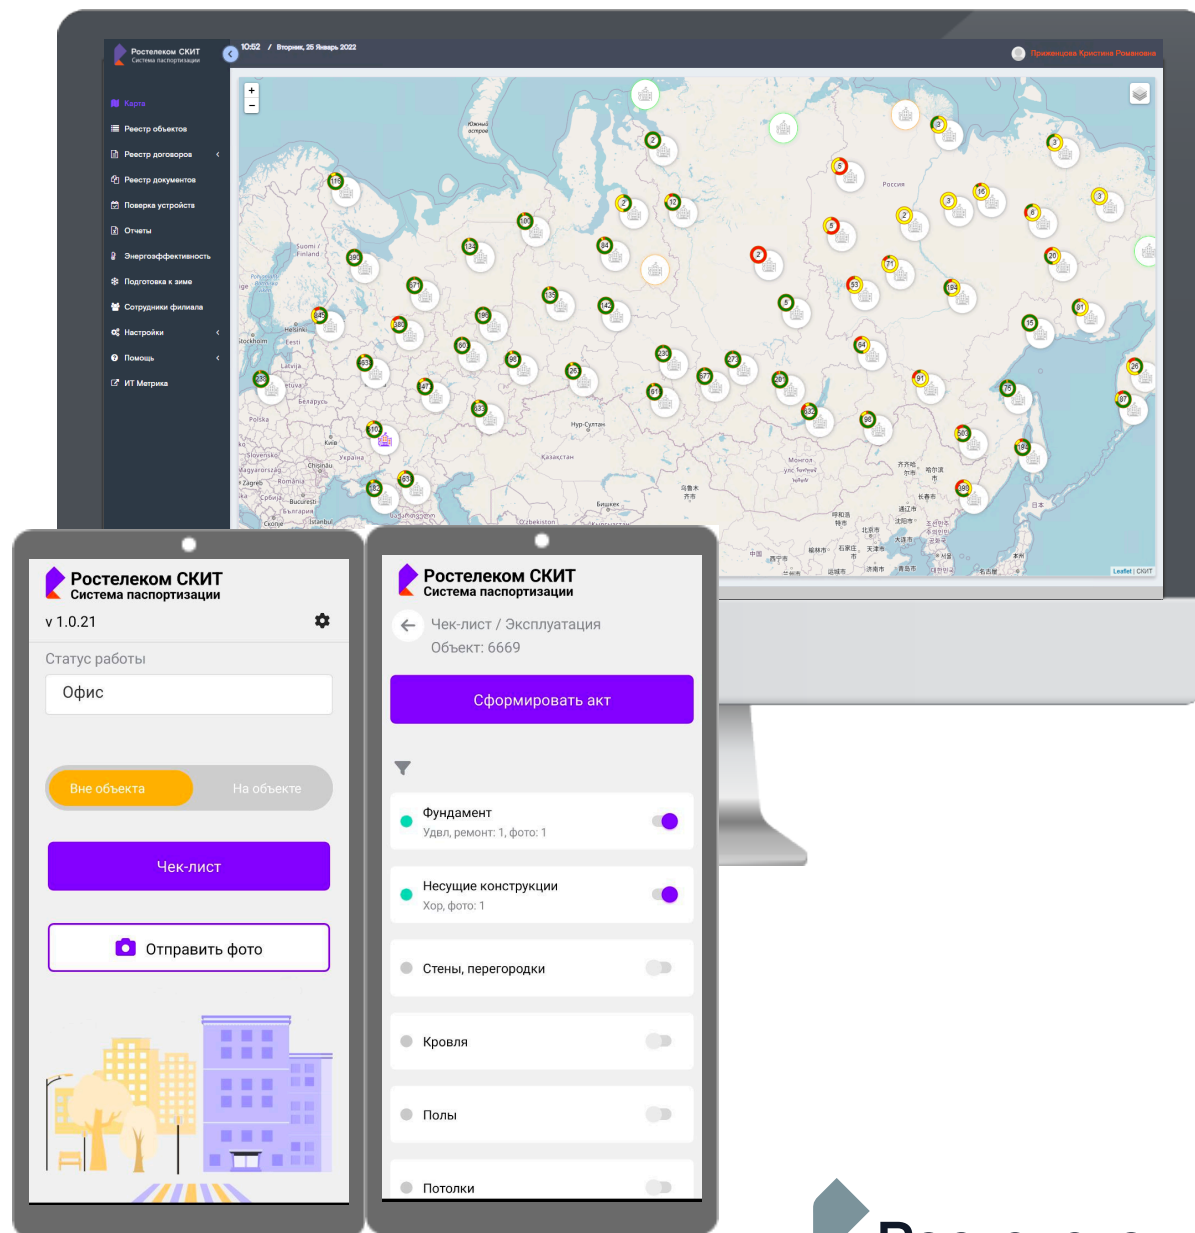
Ростелеком СКИТ
Система паспортизации

10:52 / Вторник, 25 Январь 2022

Прижанцова Кристина Романовна

Карта
Реестр объектов
Реестр договоров
Реестр документов
Поверка устройств
Отчеты
Энергоэффективность
Подготовка к зиме
Сотрудники филиала
Настройки
Помощь
ИТ Метрика

+
−

Россия
Suomi / Finland
Helsinki
Eesti
Latvija
Беларусь
Polska
Україна
Kazakhstan
Нур-Султан
Бишкек
Монгол улс
România
България
Istanbul
Uzbekistan
Leaflet | СКИТ

Ростелеком СКИТ
Система паспортизации
v 1.0.21
Статус работы
Офис
Вне объекта
На объекте
Чек-лист
Отправить фото

Ростелеком СКИТ
Система паспортизации
Чек-лист / Эксплуатация
Объект: 6669
Сформировать акт
Фундамент
Удвл, ремонт: 1, фото: 1
Несущие конструкции
Хор, фото: 1
Стены, перегородки
Кровля
Полы
Потолки